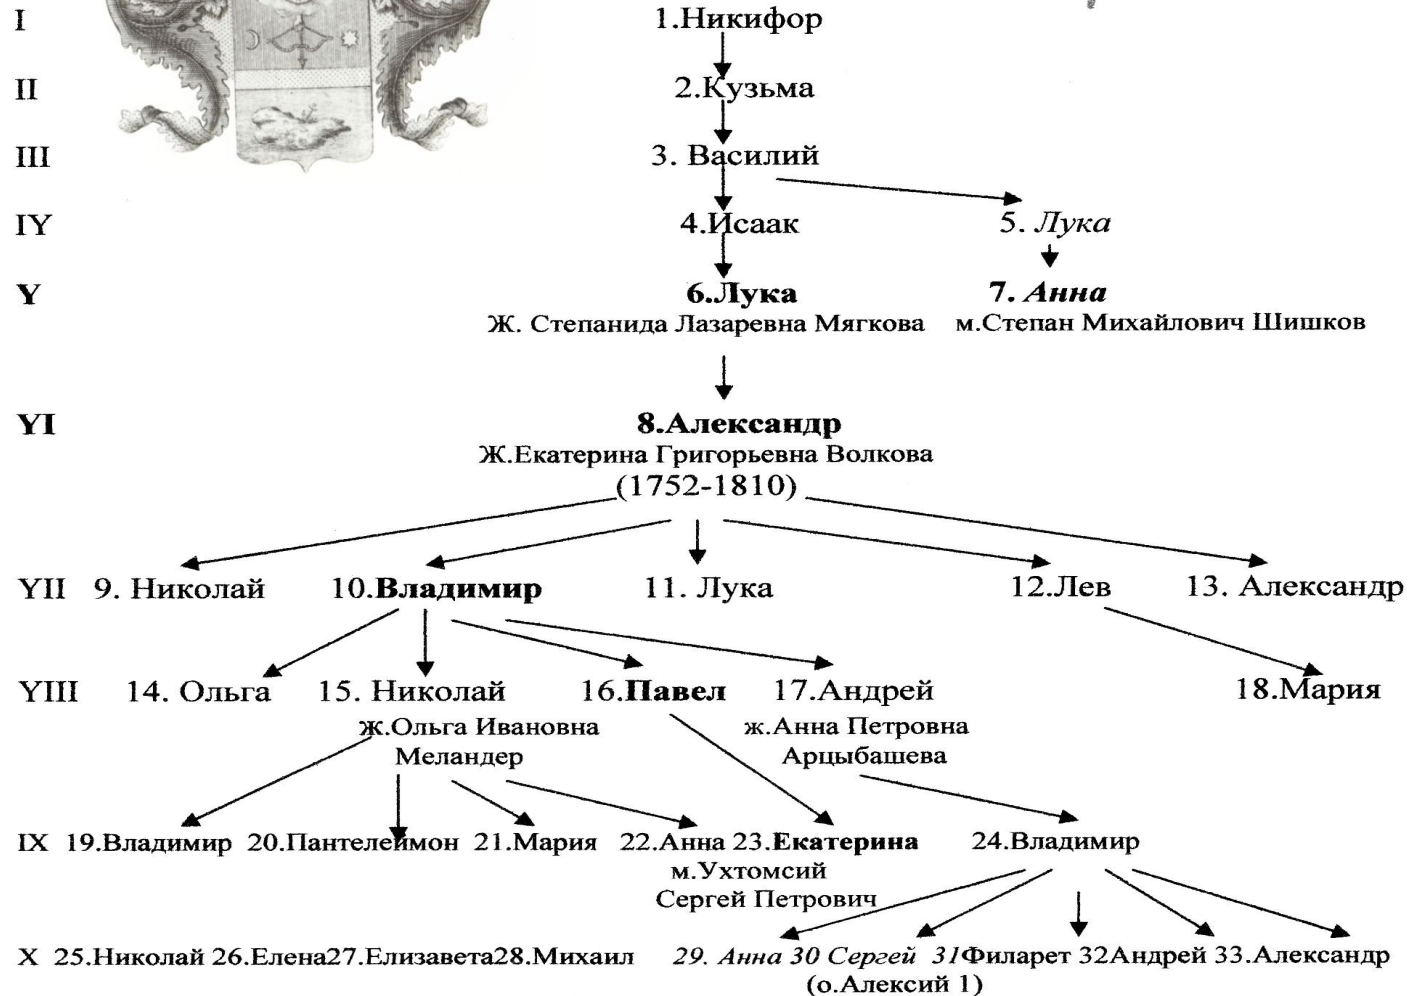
I 1.Никифор

II 2.Кузьма

III 3. Василий

IY 4.Исаак 5. Лука

Y 6.Лука
Ж. Степанида Лазаревна Мягкова

7. Анна
м.Степан Михайлович Шишков

YI 8.Александр
Ж.Екатерина Григорьевна Волкова
(1752-1810)

YII 9. Николай 10.Владимир 11. Лука 12.Лев 13. Александр

YIII 14. Ольга 15. Николай 16.Павел 17.Андрей 18.Мария
ж.Ольга Ивановна Меландер
ж.Анна Петровна Арцыбашева

IX 19.Владимир 20.Пантелеймон 21.Мария 22.Анна 23.Екатерина 24.Владимир
м.Ухтомсий Сергей Петрович

X 25.Николай 26.Елена27.Елизавета28.Михаил 29. Анна 30 Сергей 31Филарет 32Андрей 33.Александр
(о.Алексий 1)